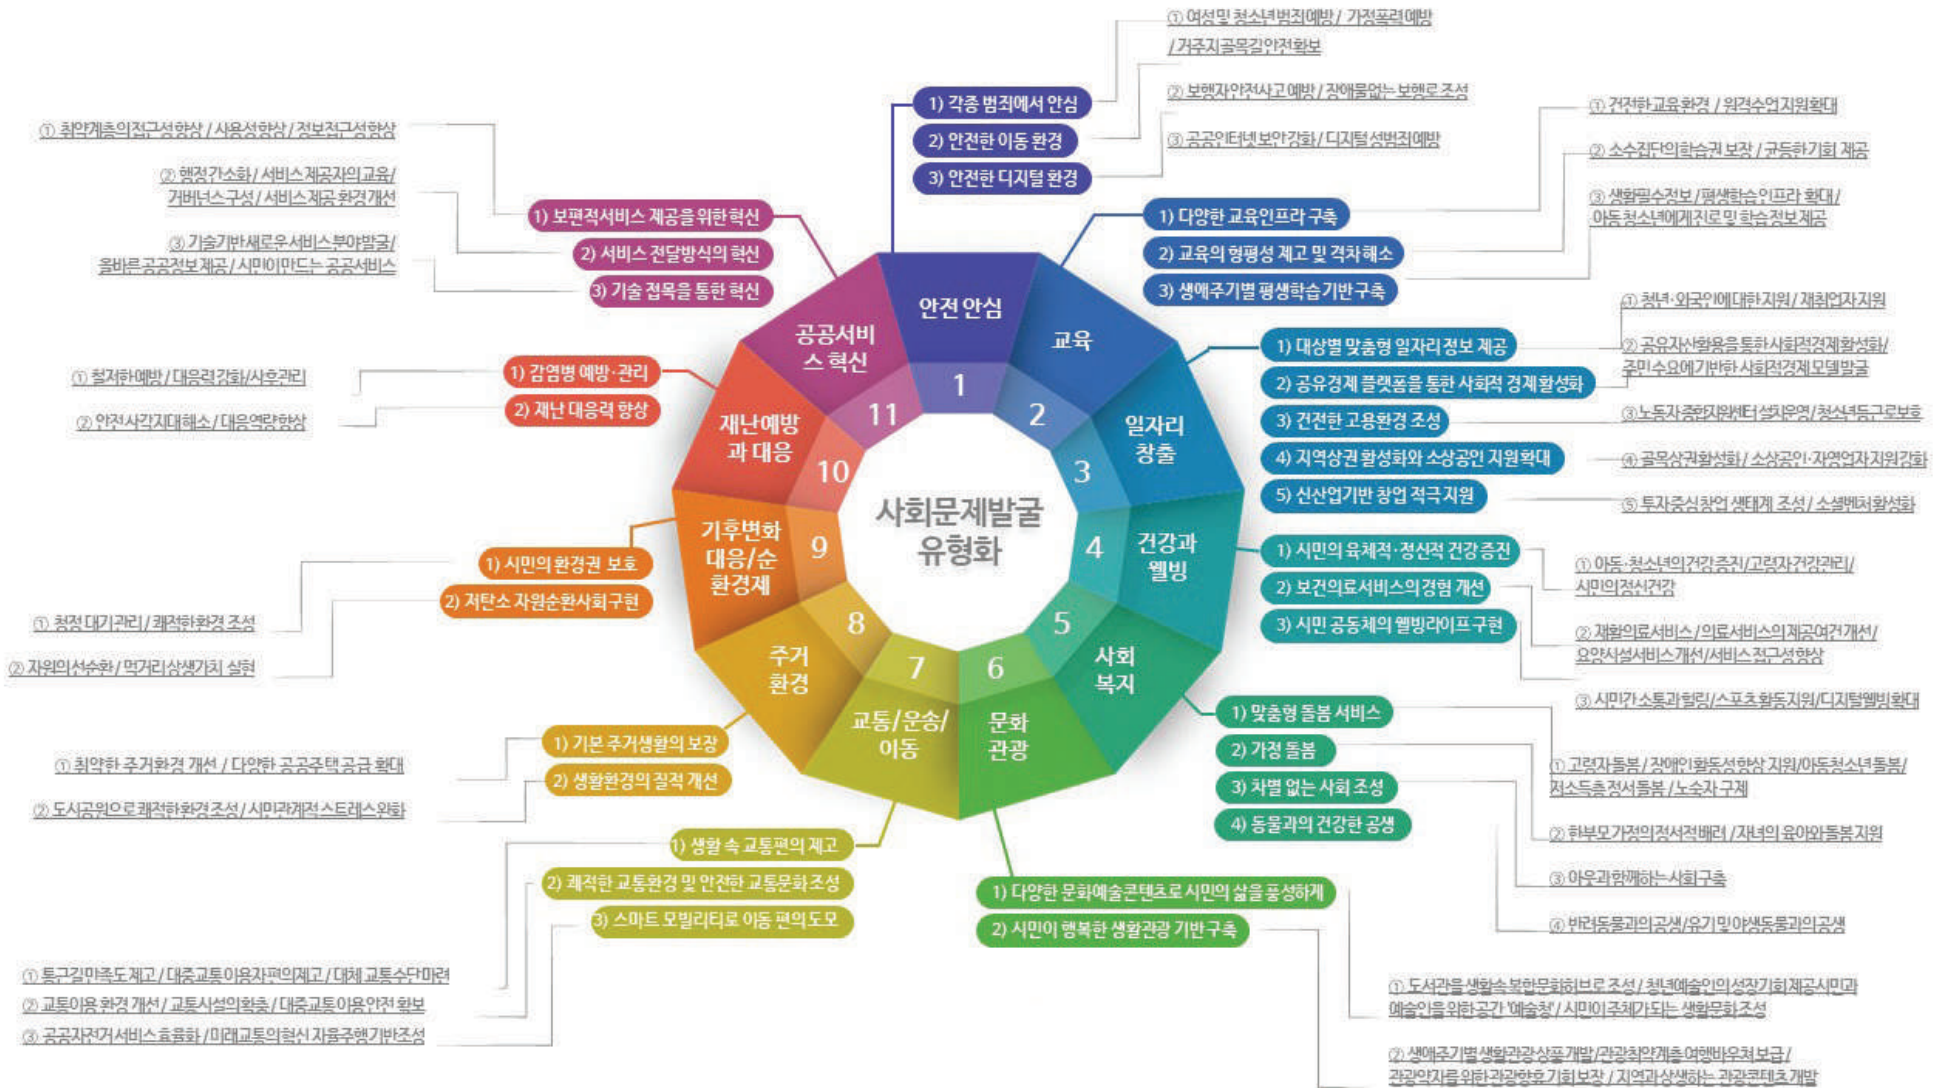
사회문제발굴 유형화

1 안전 안심
1) 각종 범죄에서 안심
2) 안전한 이동 환경
3) 안전한 디지털 환경
① 여성 및 청소년범죄예방 / 가정폭력예방 / 거주지골목길안전확보
② 보행자안전사고예방 / 장애물없는 보행로 조성
③ 공공인터넷보안강화 / 디지털성범죄예방

2 교육
1) 다양한 교육인프라 구축
2) 교육의 형평성 제고 및 격차해소
3) 생애주기별 평생학습기반구축
① 건전한 교육환경 / 원격수업지원확대
② 소수집단의 학습권 보장 / 균등한기회 제공
③ 생활필수정보 / 평생학습인프라 확대 / 아동청소년에게진로 및 학습정보제공

3 일자리 창출
1) 대상별 맞춤형 일자리 정보 제공
2) 공유경제 플랫폼을 통한 사회적 경제활성화
3) 건전한 고용환경 조성
4) 지역상권 활성화와 소상공인 지원확대
5) 신산업기반 창업 적극지원
① 청년·외국인에대한지원 / 재취업자지원
② 공유자산활용을통한사회적경제활성화 / 주민수요에기반한사회적경제모델발굴
③ 노동자종합지원센터 설치운영 / 청소년등근로보호
④ 골목상권활성화 / 소상공인·자영업자지원강화
⑤ 투자중심창업 생태계 조성 / 소셜벤처활성화

4 건강과 웰빙
1) 시민의 육체적·정신적 건강 증진
2) 보건의료서비스의 경험 개선
3) 시민 공동체의 웰빙라이프 구현
① 아동·청소년의건강증진 / 고령자건강관리 / 시민의정신건강
② 재활의료서비스 / 의료서비스의제공여건개선 / 요양시설서비스개선 / 서비스접근성향상
③ 시민간소통과힐링 / 스포츠활동지원 / 디지털웰빙확대

5 사회 복지
1) 맞춤형 돌봄 서비스
2) 가정 돌봄
3) 차별 없는 사회 조성
4) 동물과의 건강한 공생
① 고령자돌봄 / 장애인활동성향상 지원 / 아동청소년돌봄 / 저소득층정서돌봄 / 노숙자 구제
② 한부모가정의정서적배려 / 자녀의 유아와돌봄지원
③ 이웃과함께하는사회구축
④ 반려동물과의공생 / 유기 및 야생동물과의공생

6 문화 관광
1) 다양한 문화예술콘텐츠로 시민의 삶을 풍성하게
2) 시민이 행복한 생활관광 기반 구축
① 도서관을 생활속복합문화허브로 조성 / 청년예술인의성장기회제공시민과 예술인을위한공간 '예술청' / 시민이주체가되는 생활문화조성
② 생애주기별 생활관광상품개발 / 관광취약계층 여행바우처보급 / 관광약자를위한관광향유 기회보장 / 지역과상생하는 관광콘텐츠개발

7 교통/운송/이동
1) 생활 속 교통편의 제고
2) 쾌적한 교통환경 및 안전한 교통문화조성
3) 스마트 모빌리티로 이동 편의도모
① 통근길만족도제고 / 대중교통이용자편의제고 / 대체 교통수단마련
② 교통이용 환경 개선 / 교통시설의확충 / 대중교통이용안전 확보
③ 공공자전거서비스효율화 / 미래교통의혁신 자율주행기반조성

8 주거 환경
1) 기본 주거생활의 보장
2) 생활환경의 질적 개선
① 취약한 주거환경 개선 / 다양한 공공주택공급 확대
② 도시공원으로쾌적한환경조성 / 시민과제적스트레스완화

9 기후변화 대응/순환경제
1) 시민의 환경권 보호
2) 저탄소 자원순환사회구현
① 청정 대기관리 / 쾌적한환경 조성
② 자원의선순환 / 먹거리상생가치 실현

10 재난예방과 대응
1) 감염병 예방·관리
2) 재난 대응력 향상
① 철저한예방 / 대응력강화 / 사후관리
② 안전사각지대해소 / 대응역량향상

11 공공서비스 혁신
1) 보편적서비스 제공을 위한 혁신
2) 서비스 전달방식의 혁신
3) 기술 접목을 통한 혁신
① 취약계층의접근성향상 / 사용성향상 / 정보접근성향상
② 행정간소화 / 서비스제공자의교육 / 거버넌스구성 / 서비스제공 환경개선
③ 기술기반새로운서비스부야발굴 / 올바른공공정보제공 / 시민이만드는 공공서비스